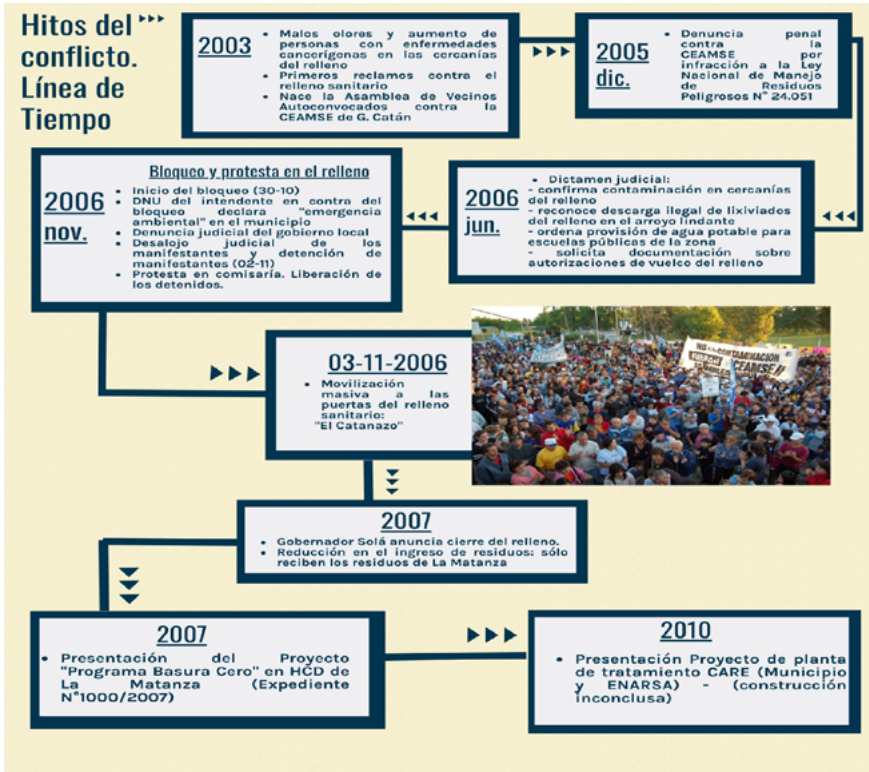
Hitos del conflicto. Línea de Tiempo

2003
• Malos olores y aumento de personas con enfermedades cancerígenas en los cercanías del relleno
• Primeros reclamos contra el relleno sanitario
• Nace la Asamblea de Vecinos Autoconvocados contra la CEAMSE de G. Catán

2005 dic.
• Denuncia penal contra la CEAMSE por infracción a la Ley Nacional de Manejo de Residuos Peligrosos N° 24.051

2006 jun.
• Dictamen judicial:
- confirma contaminación en cercanías del relleno
- reconoce descarga ilegal de lixiviados del relleno en el arroyo lindante
- ordena provisión de agua potable para escuelas públicas de la zona
- solicita documentación sobre autorizaciones de vuelco del relleno

2006 nov.
Bloqueo y protesta en el relleno
• Inicio del bloqueo (30-10)
• DNU del intendente en contra del bloqueo declara "emergencia ambiental" en el municipio
• Denuncia judicial del gobierno local
• Desalojo judicial de los manifestantes y detención de manifestantes (02-11)
• Protesta en comisaría. Liberación de los detenidos.

03-11-2006
• Movilización masiva a las puertas del relleno sanitario: "El Catanazo"

NO A LA CONTAMINACION CEAMSE

2007
• Gobernador Solá anuncia cierre del relleno.
• Reducción en el ingreso de residuos: sólo reciben los residuos de La Matanza

2007
• Presentación del Proyecto "Programa Basura Cero" en HCD de La Matanza (Expediente N°1000/2007)

2010
• Presentación Proyecto de planta de tratamiento CARE (Municipio y ENARSA) - (construcción inconclusa)